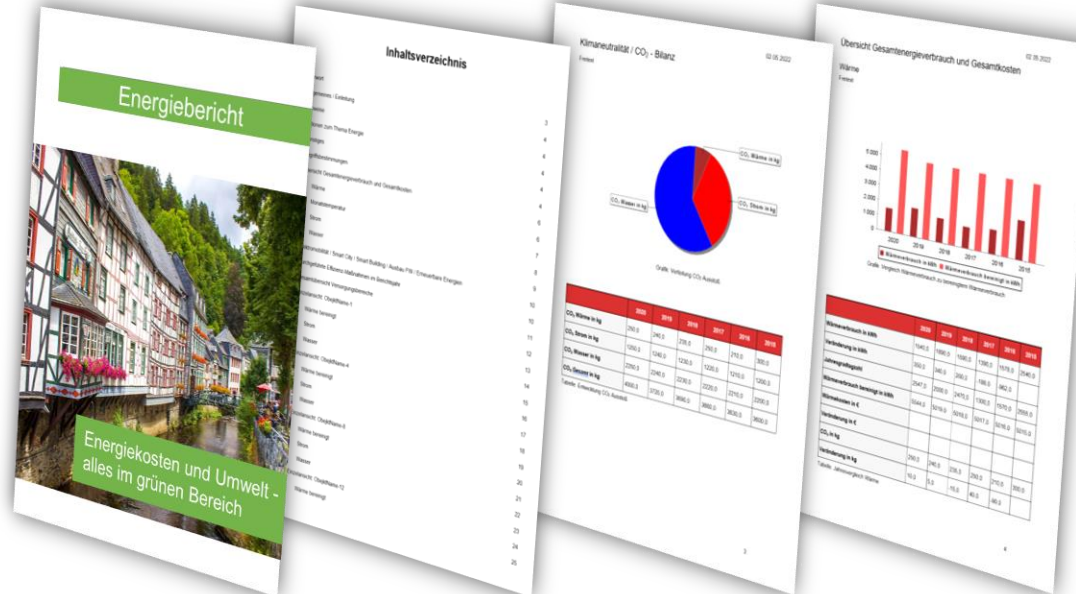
Energiebericht

Energiekosten und Umwelt - alles im grünen Bereich

Inhaltsverzeichnis

Vorwort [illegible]
Allgemeines / Einleitung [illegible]
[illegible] 2
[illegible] zum Thema Energie 3
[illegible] 4
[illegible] 4
Übersicht Gesamtenergieverbrauch und Gesamtkosten 4
Wärme 4
Monatstemperatur 5
Strom 5
Wasser 6
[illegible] / Smart City / Smart Building / Ausbau PSt / Erneuerbare Energien 7
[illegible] Effizienz-Maßnahmen im Berichtsjahr 8
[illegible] Versorgungsbereiche 9
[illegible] Objektname-1 10
Wärme bereinigt 11
Strom 12
Wasser 13
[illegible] Objektname-4 14
Wärme bereinigt 15
Strom 16
Wasser 17
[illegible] Objektname-9 18
Wärme bereinigt 19
Strom 20
Wasser 21
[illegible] Objektname-12 22
Wärme bereinigt 23
24
25

Klimaneutralität / $CO_2$ - Bilanz 02.05.2022
Freitext

$CO_2$ Wärme in kg
$CO_2$ Strom in kg
$CO_2$ Wasser in kg

Grafik: Verteilung $CO_2$ Ausstoß

| | 2020 | 2019 | 2018 | 2017 | 2016 | 2015 |
|---|---|---|---|---|---|---|
| $CO_2$ Wärme in kg | 250,0 | 240,0 | 235,0 | 250,0 | 210,0 | 300,0 |
| $CO_2$ Strom in kg | 1250,0 | 1240,0 | 1230,0 | 1220,0 | 1210,0 | 1200,0 |
| $CO_2$ Wasser in kg | 2250,0 | 2240,0 | 2230,0 | 2220,0 | 2210,0 | 2200,0 |
| $CO_2$ Gesamt in kg | 4000,0 | 3720,0 | 3690,0 | 3660,0 | 3630,0 | 3600,0 |

Tabelle: Entwicklung $CO_2$ Ausstoß

3

Übersicht Gesamtenergieverbrauch und Gesamtkosten 02.05.2022
Wärme
Freitext

5.000
4.000
3.000
2.000
1.000
0
2020 2019 2018 2017 2016 2015
Wärmeverbrauch in kWh   Wärmeverbrauch bereinigt in kWh
Grafik: Vergleich Wärmeverbrauch zu bereinigtem Wärmeverbrauch

| | 2020 | 2019 | 2018 | 2017 | 2016 | 2015 |
|---|---|---|---|---|---|---|
| Wärmeverbrauch in kWh | 1640,0 | 1880,0 | 1580,0 | 1290,0 | 1570,0 | 2540,0 |
| Veränderung in kWh | 250,0 | 340,0 | 290,0 | -180,0 | -962,0 | |
| Jahresgradtagzahl | 2547,0 | 2590,0 | 2475,0 | 1300,0 | 1570,0 | 2555,0 |
| Wärmeverbrauch bereinigt in kWh | 5044,0 | 5016,0 | 5018,0 | 5017,0 | 5016,0 | 5015,0 |
| Wärmekosten in € | | | | | | |
| Veränderung in € | | | | | | |
| $CO_2$ in kg | 250,0 | 240,0 | 235,0 | 250,0 | 210,0 | 300,0 |
| Veränderung in kg | 10,0 | 5,0 | -15,0 | 40,0 | -90,0 | |

Tabelle: Jahresvergleich Wärme

4